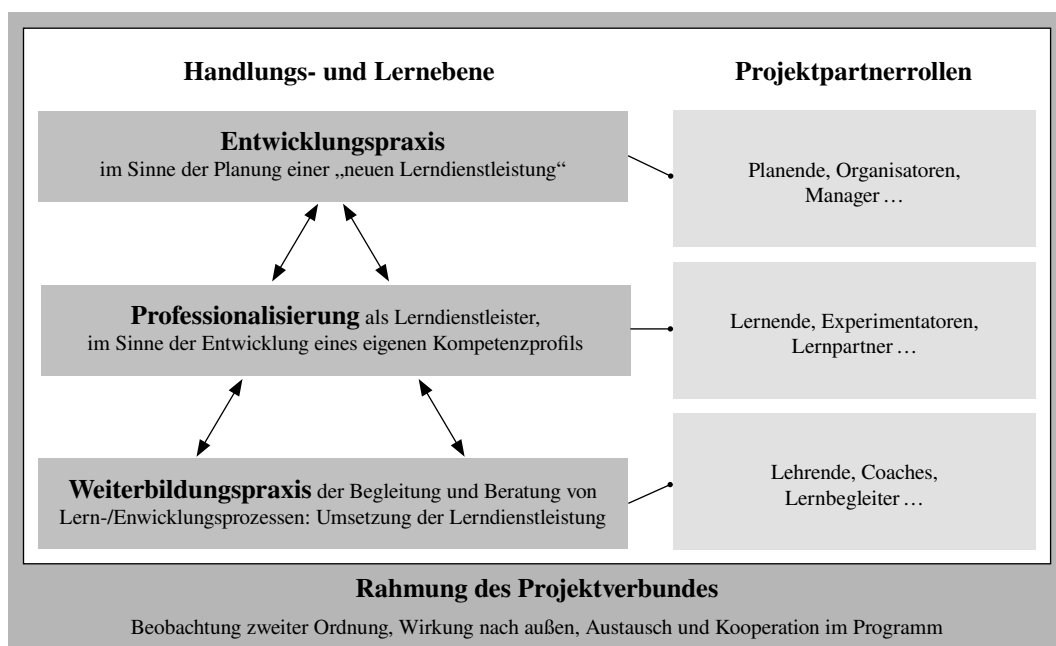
Handlungs- und Lernebene

Projektpartnerrollen

**Entwicklungspraxis**
im Sinne der Planung einer „neuen Lerndienstleistung“

Planende, Organisatoren, Manager …

**Professionalisierung** als Lerndienstleister, im Sinne der Entwicklung eines eigenen Kompetenzprofils

Lernende, Experimentatoren, Lernpartner …

**Weiterbildungspraxis** der Begleitung und Beratung von Lern-/Enwicklungsprozessen: Umsetzung der Lerndienstleistung

Lehrende, Coaches, Lernbegleiter …

**Rahmung des Projektverbundes**

Beobachtung zweiter Ordnung, Wirkung nach außen, Austausch und Kooperation im Programm